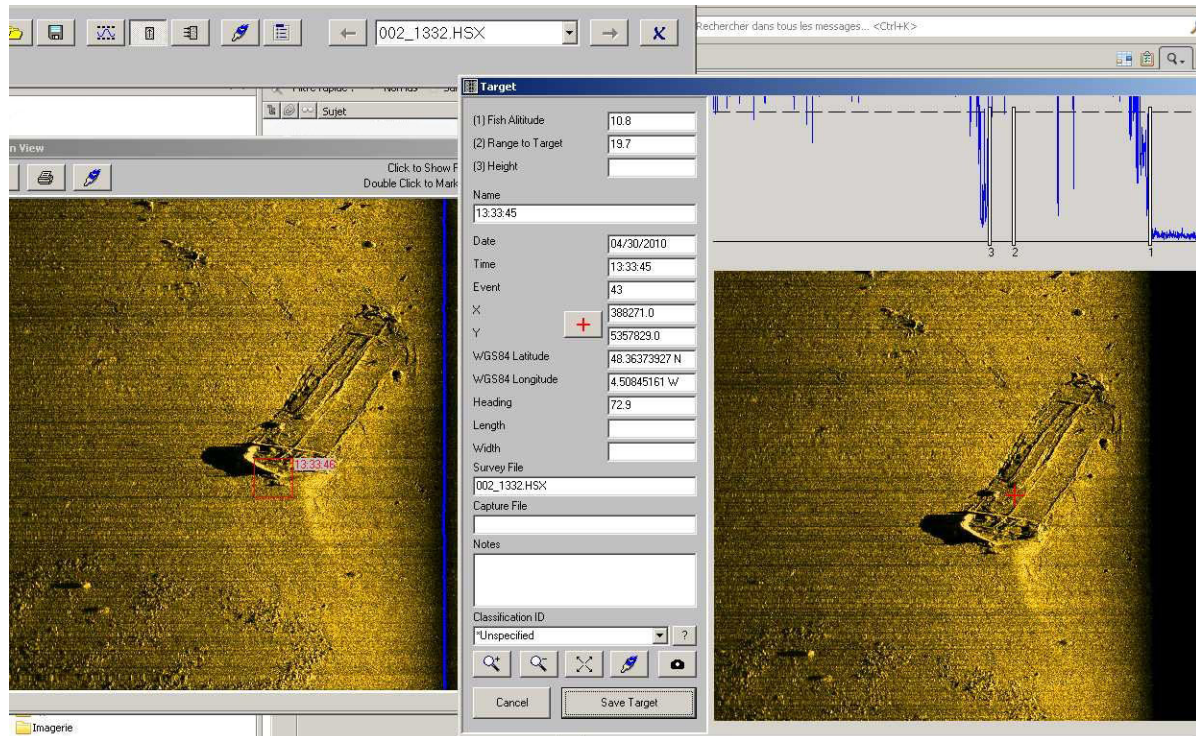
002_1332.HSX

Rechercher dans tous les messages... <Ctrl+K>

Sujet

n View

Click to Show F
Double Click to Mark

13:33:46

Target

(1) Fish Altitude 10.8
(2) Range to Target 19.7
(3) Height

Name
13:33:45

Date 04/30/2010
Time 13:33:45
Event 43
X 388271.0
Y 5357829.0
WGS84 Latitude 48.36373927 N
WGS84 Longitude 4.50845161 W
Heading 72.9
Length
Width
Survey File
002_1332.HSX
Capture File

Notes

Classification ID
*Unspecified

?

Cancel
Save Target

3 2 1

Imagerie